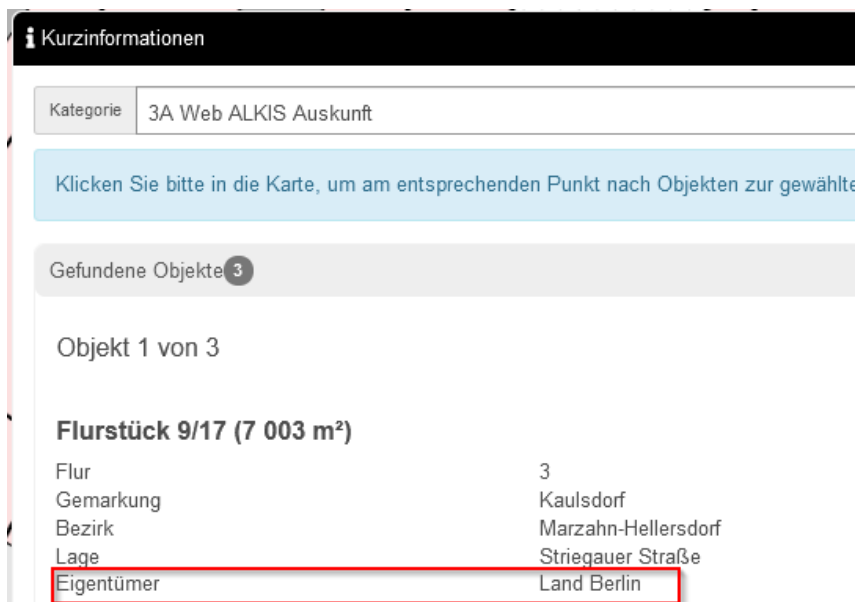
Kurzinformationen

Kategorie | 3A Web ALKIS Auskunft

Klicken Sie bitte in die Karte, um am entsprechenden Punkt nach Objekten zur gewählte

Gefundene Objekte 3

Objekt 1 von 3

Flurstück 9/17 (7 003 m²)

| | |
|---|---|
| Flur | 3 |
| Gemarkung | Kaulsdorf |
| Bezirk | Marzahn-Hellersdorf |
| Lage | Striegauer Straße |
| Eigentümer | Land Berlin |